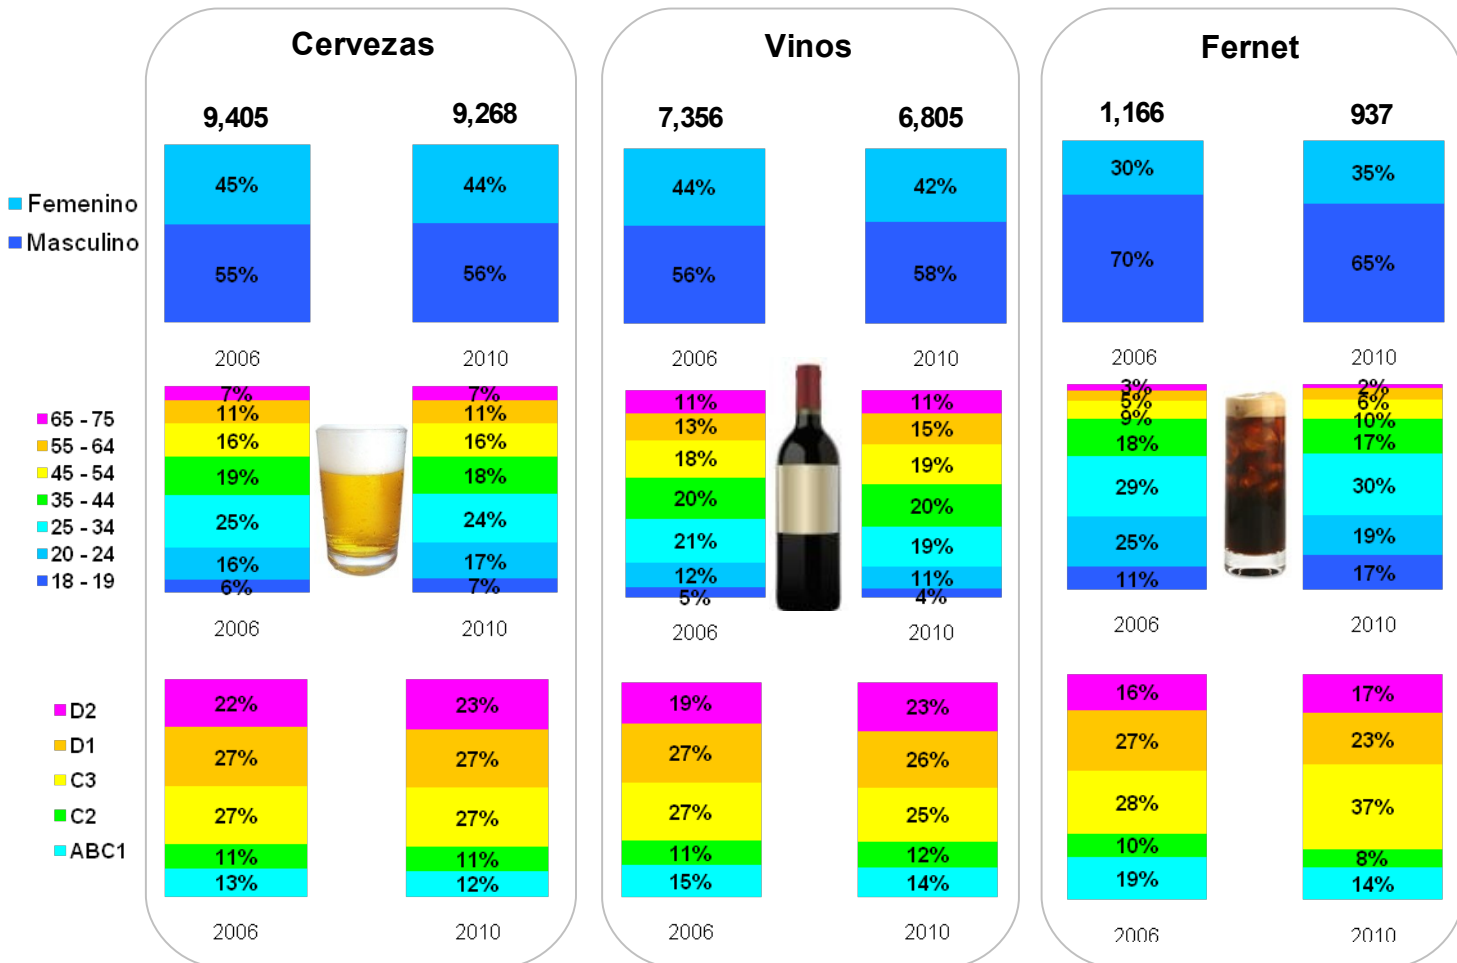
Femenino
Masculino

65 - 75
55 - 64
45 - 54
35 - 44
25 - 34
20 - 24
18 - 19

D2
D1
C3
C2
ABC1

Cervezas

| | 2006 | 2010 |
|---|---|---|
| Total | 9,405 | 9,268 |
| Femenino | 45% | 44% |
| Masculino | 55% | 56% |
| 65 - 75 | 7% | 7% |
| 55 - 64 | 11% | 11% |
| 45 - 54 | 16% | 16% |
| 35 - 44 | 19% | 18% |
| 25 - 34 | 25% | 24% |
| 20 - 24 | 16% | 17% |
| 18 - 19 | 6% | 7% |
| D2 | 22% | 23% |
| D1 | 27% | 27% |
| C3 | 27% | 27% |
| C2 | 11% | 11% |
| ABC1 | 13% | 12% |

Vinos

| | 2006 | 2010 |
|---|---|---|
| Total | 7,356 | 6,805 |
| Femenino | 44% | 42% |
| Masculino | 56% | 58% |
| 65 - 75 | 11% | 11% |
| 55 - 64 | 13% | 15% |
| 45 - 54 | 18% | 19% |
| 35 - 44 | 20% | 20% |
| 25 - 34 | 21% | 19% |
| 20 - 24 | 12% | 11% |
| 18 - 19 | 5% | 4% |
| D2 | 19% | 23% |
| D1 | 27% | 26% |
| C3 | 27% | 25% |
| C2 | 11% | 12% |
| ABC1 | 15% | 14% |

Fernet

| | 2006 | 2010 |
|---|---|---|
| Total | 1,166 | 937 |
| Femenino | 30% | 35% |
| Masculino | 70% | 65% |
| 65 - 75 | 3% | 2% |
| 55 - 64 | 5% | 5% |
| 45 - 54 | 9% | 10% |
| 35 - 44 | 18% | 17% |
| 25 - 34 | 29% | 30% |
| 20 - 24 | 25% | 19% |
| 18 - 19 | 11% | 17% |
| D2 | 16% | 17% |
| D1 | 27% | 23% |
| C3 | 28% | 37% |
| C2 | 10% | 8% |
| ABC1 | 19% | 14% |